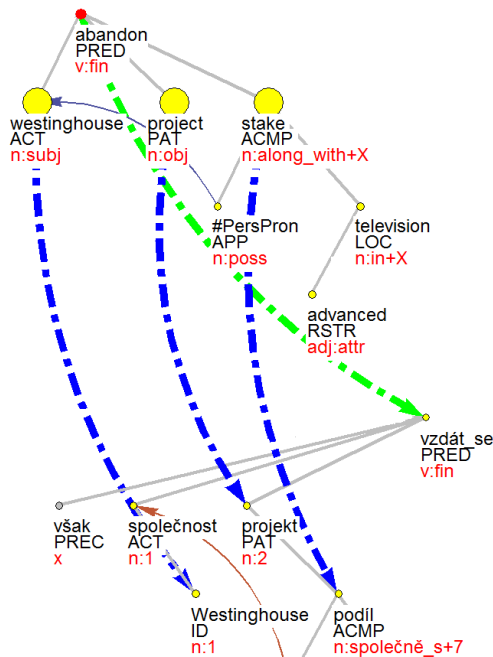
abandon
PRED
v:fin

westinghouse
ACT
n:subj

project
PAT
n:obj

stake
ACMP
n:along_with+X

#PersPron
APP
n:poss

television
LOC
n:in+X

advanced
RSTR
adj:attr

vzdát_se
PRED
v:fin

však
PREC
x

společnost
ACT
n:1

projekt
PAT
n:2

Westinghouse
ID
n:1

podíl
ACMP
n:společně_s+7